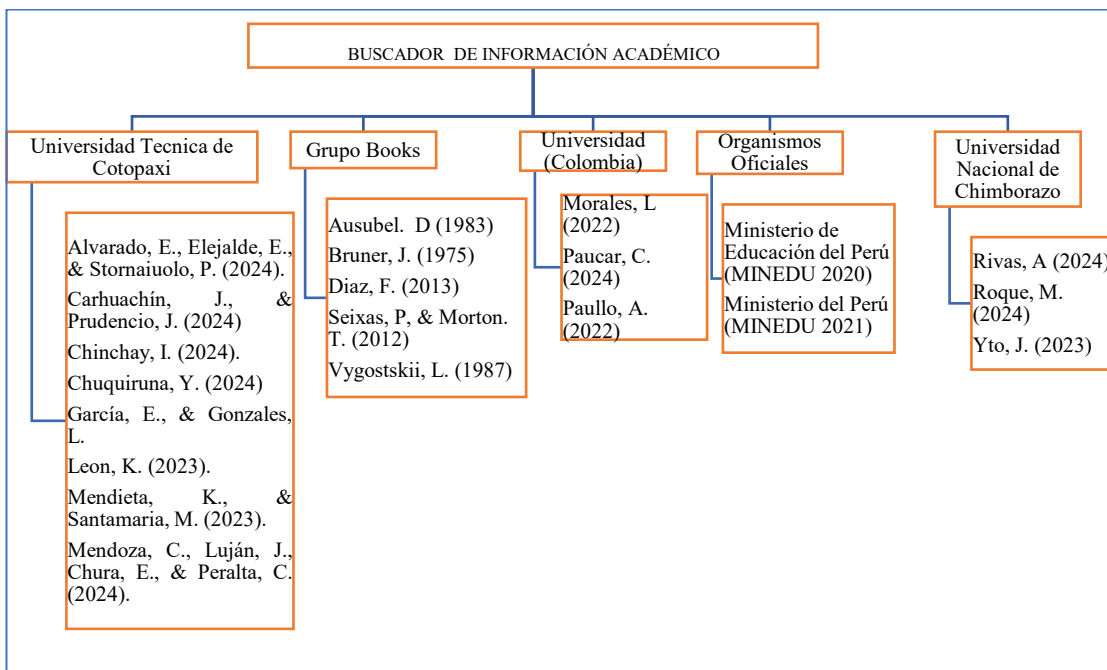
BUSCADOR DE INFORMACIÓN ACADÉMICO

Universidad Tecnica de Cotopaxi

Alvarado, E., Elejalde, E., & Stornaiuolo, P. (2024).
Carhuachín, J., & Prudencio, J. (2024)
Chinchay, I. (2024).
Chuquiruna, Y. (2024)
García, E., & Gonzales, L.
Leon, K. (2023).
Mendieta, K., & Santamaria, M. (2023).
Mendoza, C., Luján, J., Chura, E., & Peralta, C. (2024).

Grupo Books

Ausubel. D (1983)
Bruner, J. (1975)
Diaz, F. (2013)
Seixas, P, & Morton. T. (2012)
Vygostskii, L. (1987)

Universidad (Colombia)

Morales, L (2022)
Paucar, C. (2024)
Paullo, A. (2022)

Organismos Oficiales

Ministerio de Educación del Perú (MINEDU 2020)
Ministerio del Perú (MINEDU 2021)

Universidad Nacional de Chimborazo

Rivas, A (2024)
Roque, M. (2024)
Yto, J. (2023)